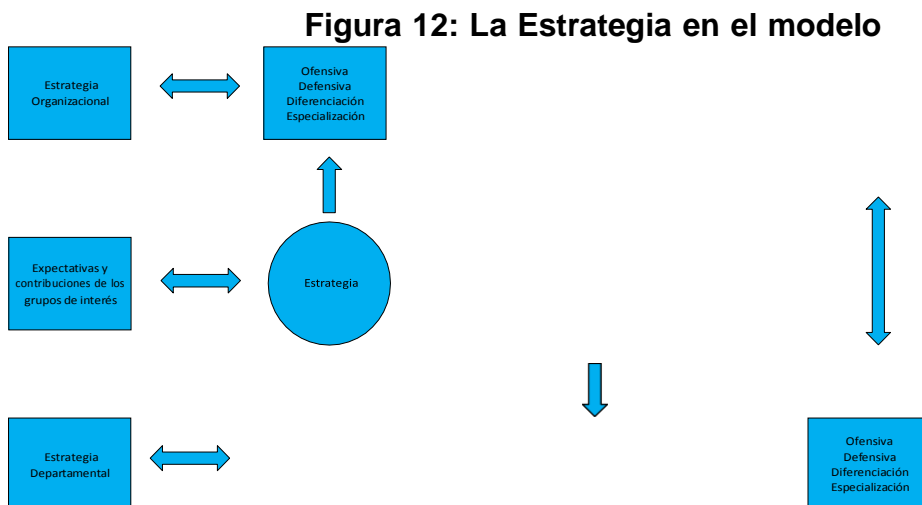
Figura 12: La Estrategia en el modelo

Estrategia Organizacional

Ofensiva
Defensiva
Diferenciación
Especialización

Expectativas y contribuciones de los grupos de interés

Estrategia

Estrategia Departamental

Ofensiva
Defensiva
Diferenciación
Especialización